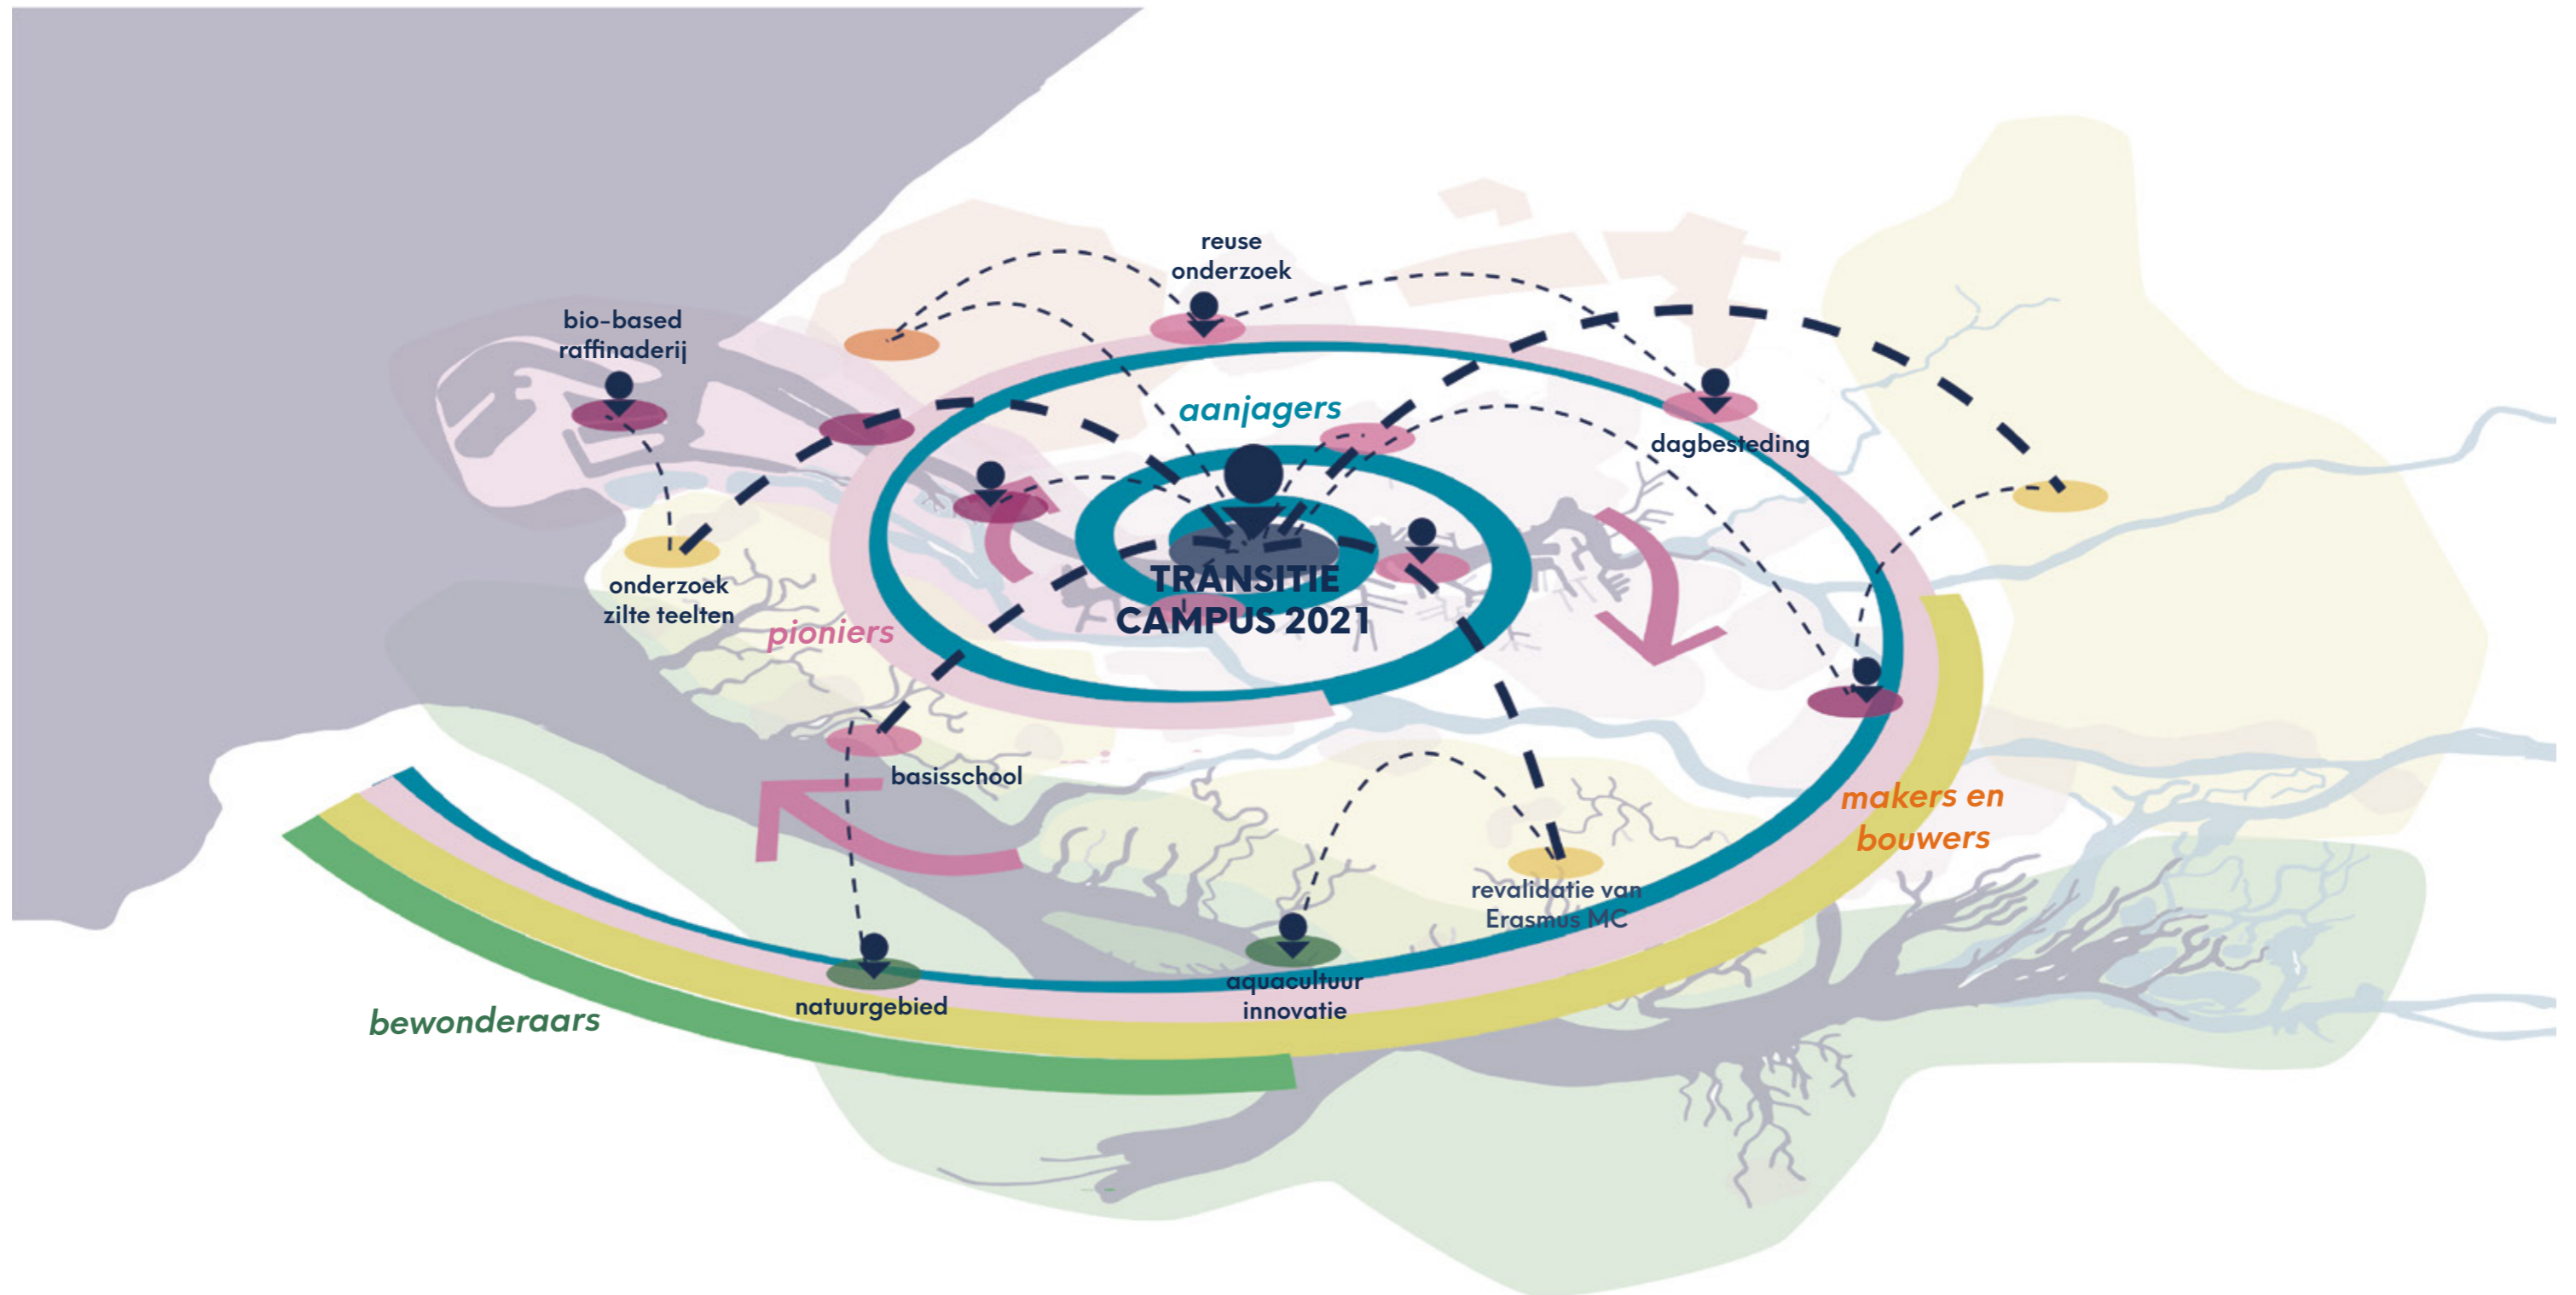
reuse onderzoek

bio-based raffinaderij

aanjagers

dagbesteding

TRANSITIE CAMPUS 2021

onderzoek zilte teelten

pioniers

basisschool

makers en bouwers

revalidatie van Erasmus MC

aquacultuur innovatie

natuurgebied

bewonderaars